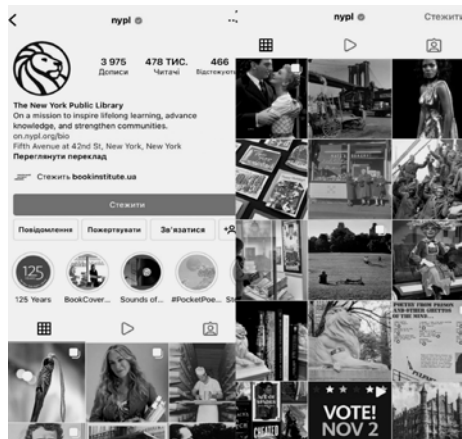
nypl

3 975
Дописи

478 ТИС.
Читачі

466
Відстежує

The New York Public Library
On a mission to inspire lifelong learning, advance knowledge, and strengthen communities.
on.nypl.org/bio
Fifth Avenue at 42nd St, New York, New York
Переглянути переклад

Стежить bookinstitute.ua

Стежити

Повідомлення

Пожертвувати

Зв'язатися

125

125 Years

BookCover...

Sounds of...

#PocketPoe...

St

nypl

Стежити

POETRY FROM PRISON AND OTHER GHETTOS OF THE MIND

VOTE!
NOV 2

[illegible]